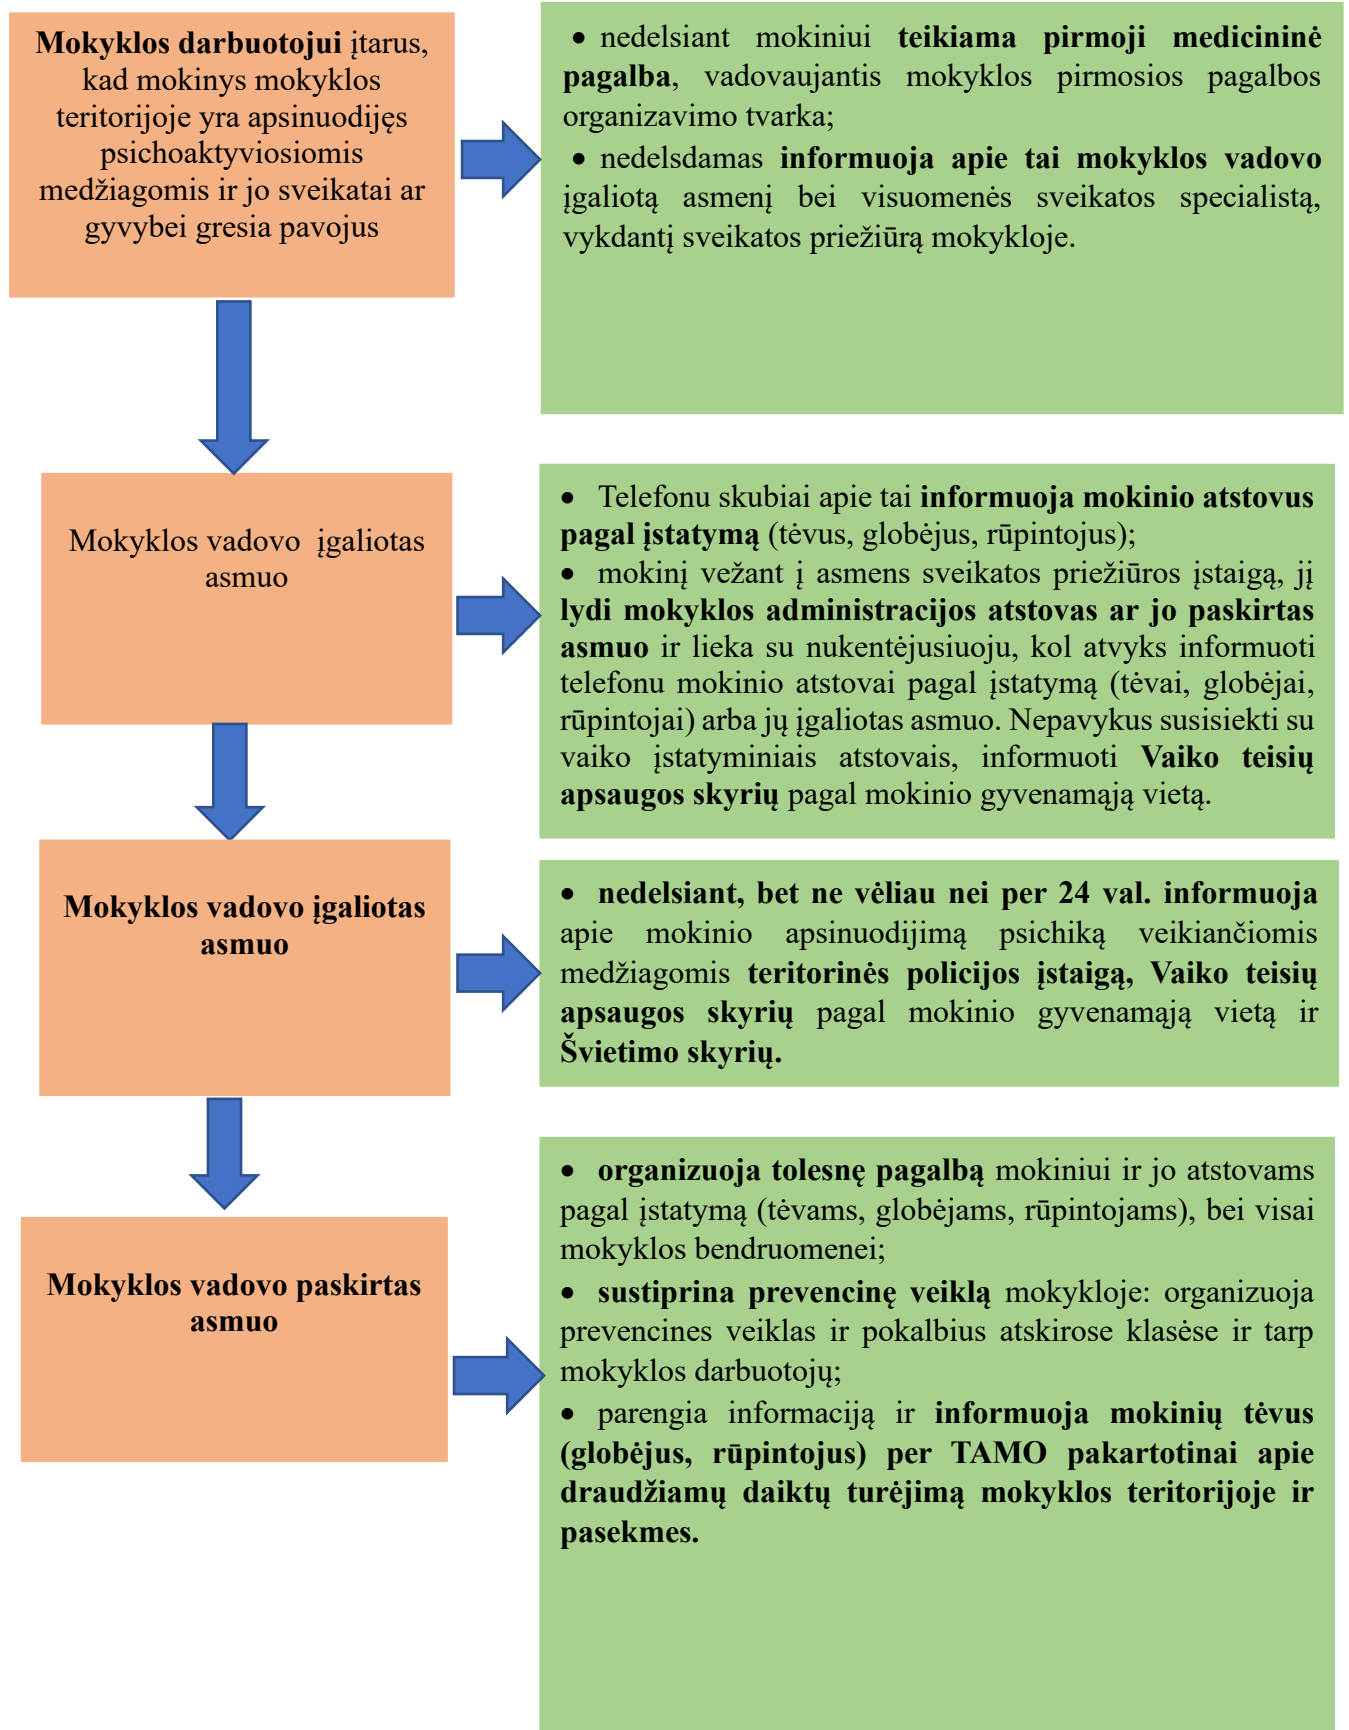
Mokyklos darbuotojui įtarus, kad mokinys mokyklos teritorijoje yra apsinuodijęs psichoaktyviosiomis medžiagomis ir jo sveikatai ar gyvybei gresia pavojus

• nedelsiant mokiniui teikiama pirmoji medicininė pagalba, vadovaujantis mokyklos pirmosios pagalbos organizavimo tvarka;
• nedelsdamas informuoja apie tai mokyklos vadovo įgaliotą asmenį bei visuomenės sveikatos specialistą, vykdantį sveikatos priežiūrą mokykloje.

Mokyklos vadovo įgaliotas asmuo

• Telefonu skubiai apie tai informuoja mokinio atstovus pagal įstatymą (tėvus, globėjus, rūpintojus);
• mokinį vežant į asmens sveikatos priežiūros įstaigą, jį lydi mokyklos administracijos atstovas ar jo paskirtas asmuo ir lieka su nukentėjusiuoju, kol atvyks informuoti telefonu mokinio atstovai pagal įstatymą (tėvai, globėjai, rūpintojai) arba jų įgaliotas asmuo. Nepavykus susisiekti su vaiko įstatyminiais atstovais, informuoti Vaiko teisių apsaugos skyrių pagal mokinio gyvenamąją vietą.

Mokyklos vadovo įgaliotas asmuo

• nedelsiant, bet ne vėliau nei per 24 val. informuoja apie mokinio apsinuodijimą psichiką veikiančiomis medžiagomis teritorinės policijos įstaigą, Vaiko teisių apsaugos skyrių pagal mokinio gyvenamąją vietą ir Švietimo skyrių.

Mokyklos vadovo paskirtas asmuo

• organizuoja tolesnę pagalbą mokiniui ir jo atstovams pagal įstatymą (tėvams, globėjams, rūpintojams), bei visai mokyklos bendruomenei;
• sustiprina prevencinę veiklą mokykloje: organizuoja prevencines veiklas ir pokalbius atskirose klasėse ir tarp mokyklos darbuotojų;
• parengia informaciją ir informuoja mokinių tėvus (globėjus, rūpintojus) per TAMO pakartotinai apie draudžiamų daiktų turėjimą mokyklos teritorijoje ir pasekmes.